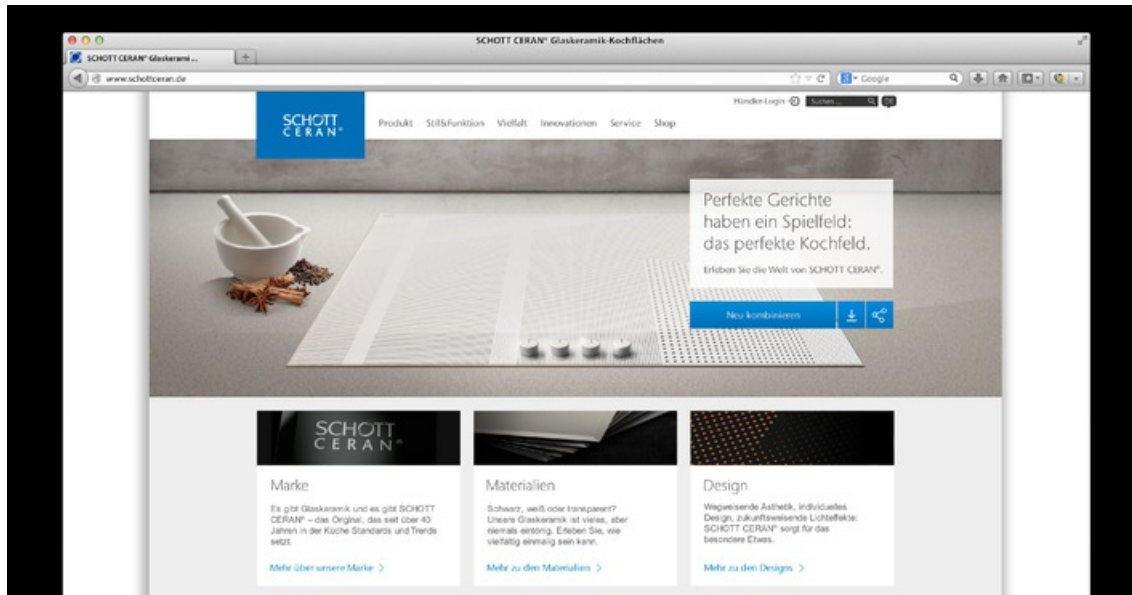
SCHOTT CERAN® Glaskeramik-Kochflächen

SCHOTT CERAN® Glaskerami...

www.schottceran.de

Google

Händler-Login Suchen...

SCHOTT CERAN®

Produkt Stil&Funktion Vielfalt Innovationen Service Shop

Perfekte Gerichte haben ein Spielfeld: das perfekte Kochfeld.

Erleben Sie die Welt von SCHOTT CERAN®.

Neu kombinieren

SCHOTT CERAN®

Marke

Es gibt Glaskeramik und es gibt SCHOTT CERAN® – das Original, das seit über 40 Jahren in der Küche Standards und Trends setzt.

Mehr über unsere Marke >

Materialien

Schwarz, weiß oder transparent? Unsere Glaskeramik ist vieles, aber niemals eintönig. Erleben Sie, wie vielfältig einmalig sein kann.

Mehr zu den Materialien >

Design

Wegweisende Ästhetik, individuelles Design, zukunftsweisende Lichteffekte: SCHOTT CERAN® sorgt für das besondere Etwas.

Mehr zu den Designs >